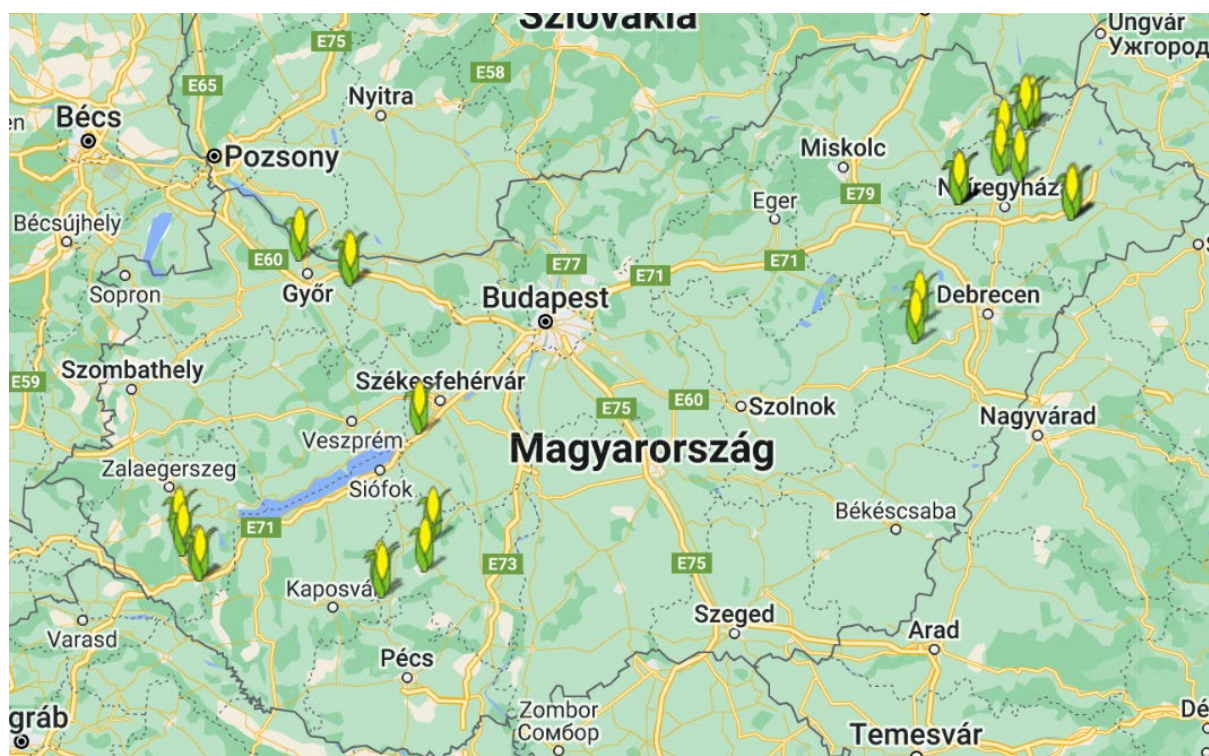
Szlovákia
Ungvár
Ужгород
E75
E58
E65
Bécs
Nyitra
Pozsony
Miskolc
Nyíregyháza
Eger
E79
Bécsújhely
E60
Győr
E77
E71
E71
Sopron
Budapest
Debrecen
E59
Szombathely
Székesfehérvár
Veszprém
E75
E60
Szolnok
Nagyvárad
Zalaegerszeg
Magyarország
Siófok
E71
Békéscsaba
E73
E75
Kaposvár
Varasd
Szeged
Arad
Pécs
Zágráb
Zombor
Сомбор
Temesvár